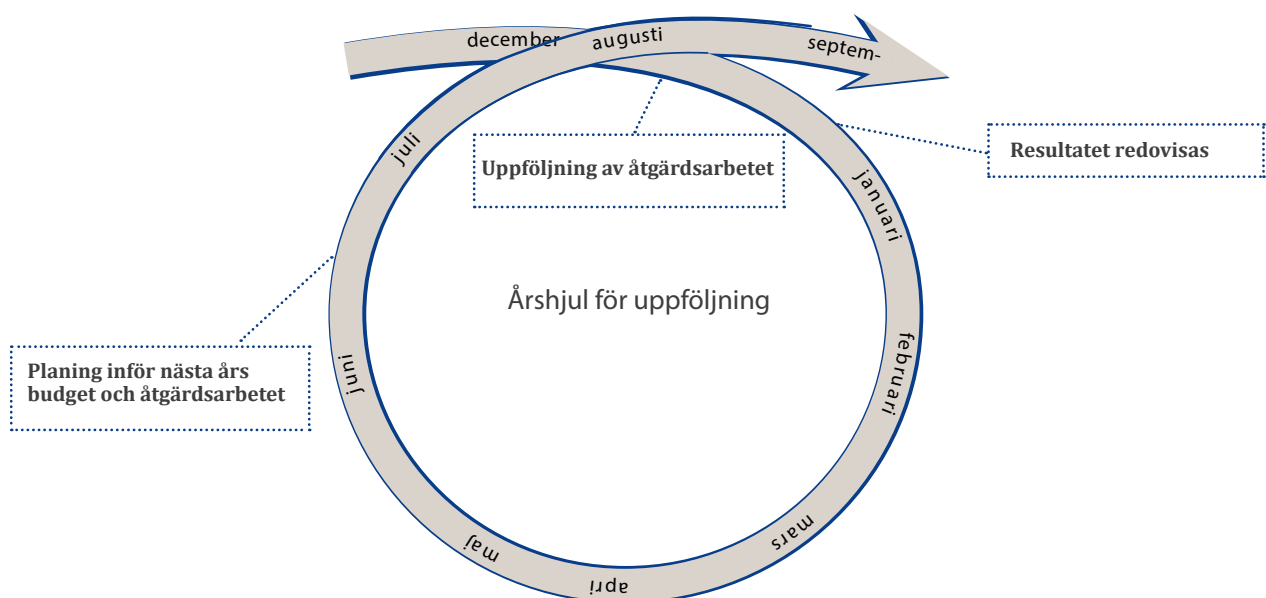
december augusti septem-

juli

Uppföljning av åtgärdsarbetet

Resultatet redovisas

januari

Årshjul för uppföljning

Planing inför nästa års budget och åtgärdsarbetet

juni

februari

mars

maj

april